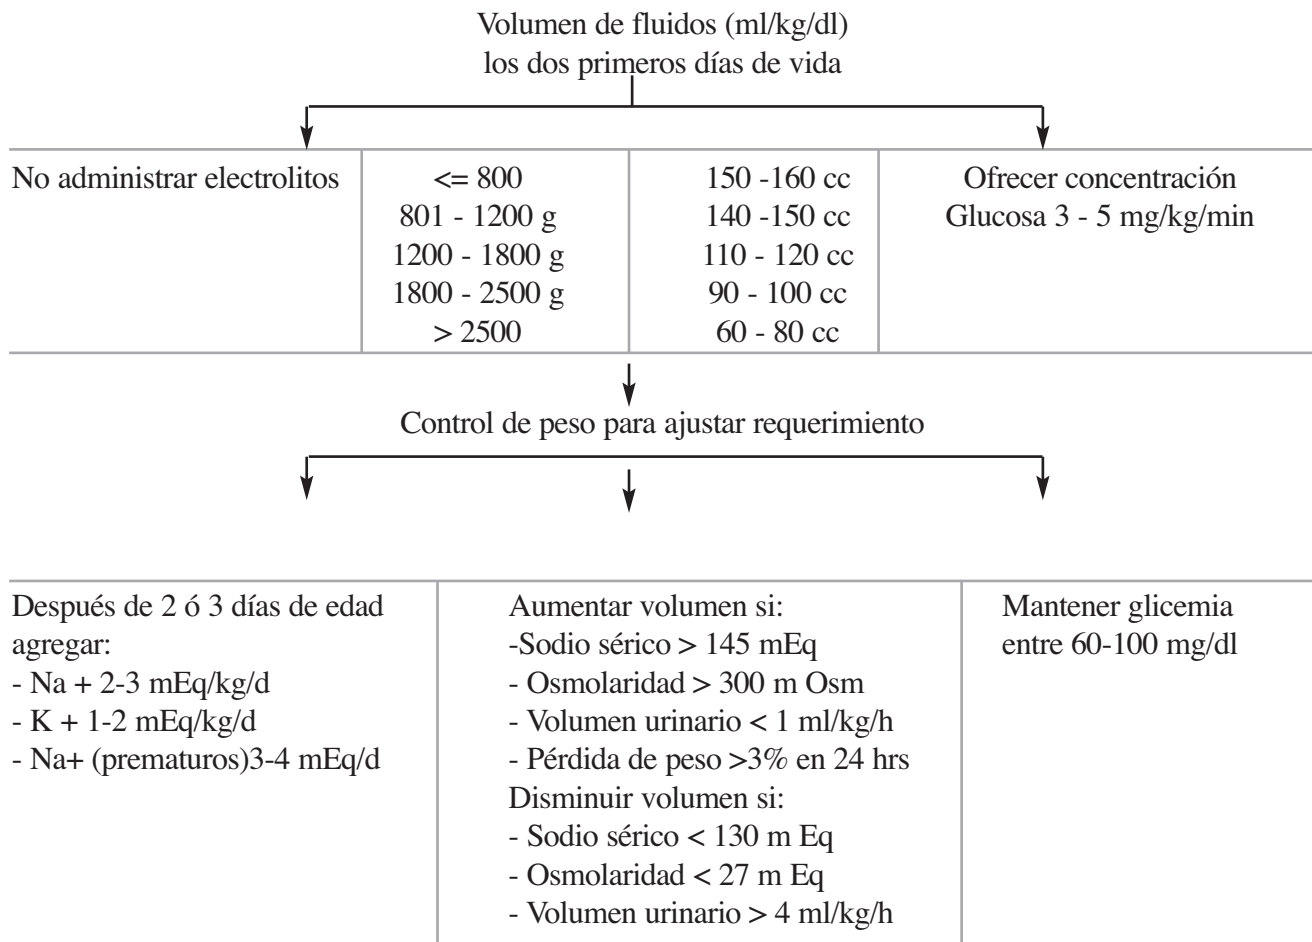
Volumen de fluidos (ml/kg/dl)
los dos primeros días de vida

| No administrar electrolitos | <= 800<br>801 - 1200 g<br>1200 - 1800 g<br>1800 - 2500 g<br>> 2500 | 150 -160 cc<br>140 -150 cc<br>110 - 120 cc<br>90 - 100 cc<br>60 - 80 cc | Ofrecer concentración<br>Glucosa 3 - 5 mg/kg/min |
|---|---|---|---|

Control de peso para ajustar requerimiento

| Después de 2 ó 3 días de edad agregar:<br>- Na + 2-3 mEq/kg/d<br>- K + 1-2 mEq/kg/d<br>- Na+ (prematuros)3-4 mEq/d | Aumentar volumen si:<br>-Sodio sérico > 145 mEq<br>- Osmolaridad > 300 m Osm<br>- Volumen urinario < 1 ml/kg/h<br>- Pérdida de peso >3% en 24 hrs<br>Disminuir volumen si:<br>- Sodio sérico < 130 m Eq<br>- Osmolaridad < 27 m Eq<br>- Volumen urinario > 4 ml/kg/h | Mantener glicemia entre 60-100 mg/dl |
|---|---|---|